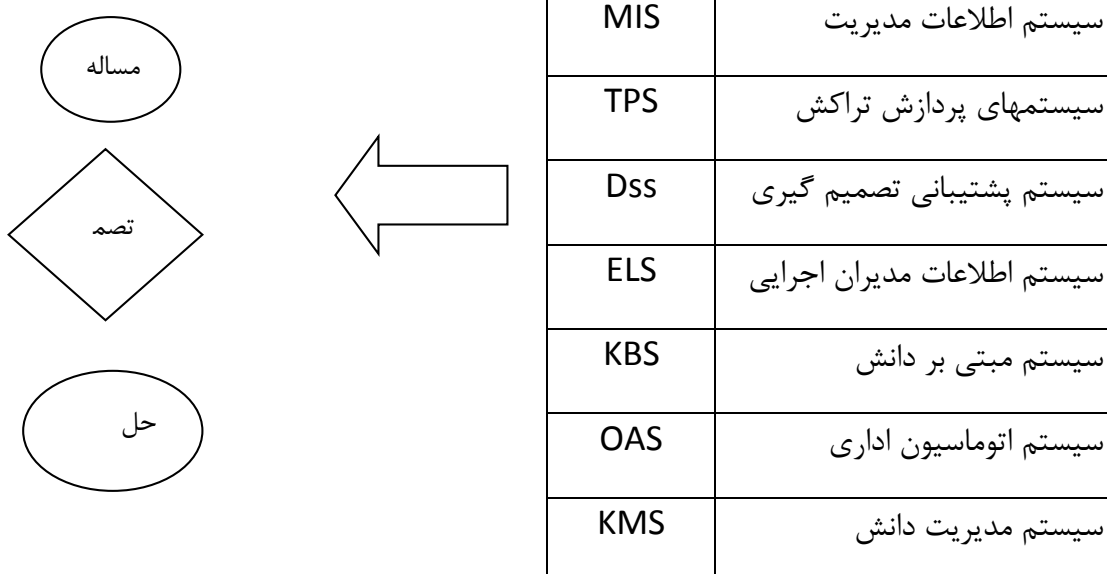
| سیستم اطلاعات مدیریت | MIS |
|---|---|
| سیستمهای پردازش تراکش | TPS |
| سیستم پشتیبانی تصمیم گیری | Dss |
| سیستم اطلاعات مدیران اجرایی | ELS |
| سیستم مبتی بر دانش | KBS |
| سیستم اتوماسیون اداری | OAS |
| سیستم مدیریت دانش | KMS |

مساله

تصم

حل